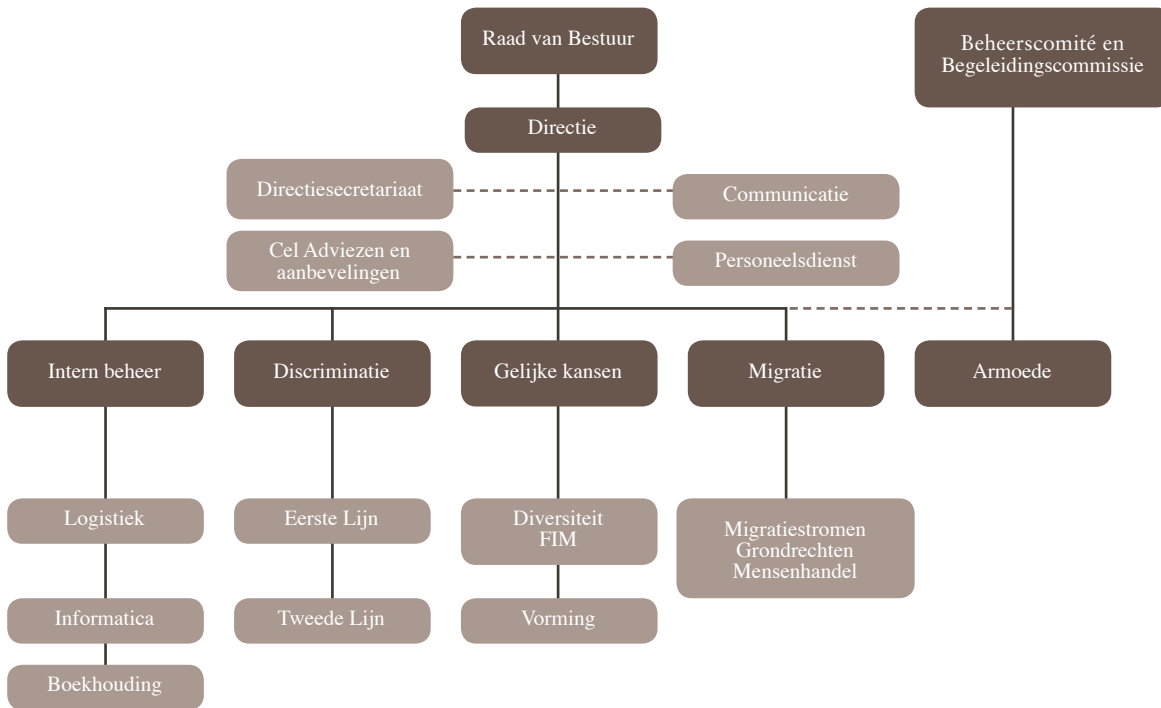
Raad van Bestuur

Beheerscomité en Begeleidingscommissie

Directie

Directiesecretariaat

Communicatie

Cel Adviezen en aanbevelingen

Personeelsdienst

Intern beheer

Discriminatie

Gelijke kansen

Migratie

Armoede

Logistiek

Eerste Lijn

Diversiteit
FIM

Migratiestromen
Grondrechten
Mensenhandel

Informatica

Tweede Lijn

Vorming

Boekhouding